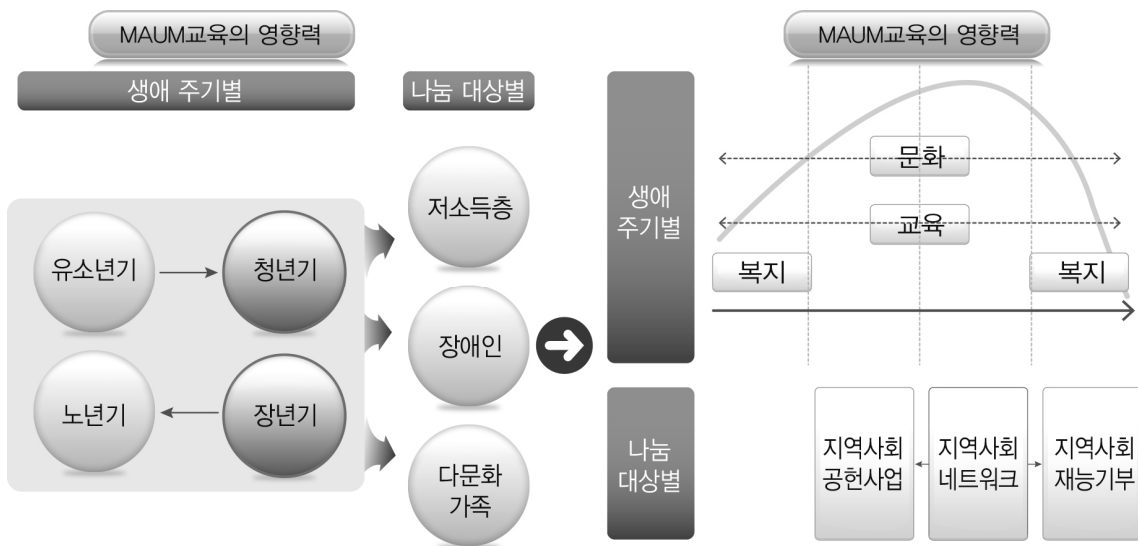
MAUM교육의 영향력

생애 주기별

나눔 대상별

유소년기

청년기

노년기

장년기

저소득층

장애인

다문화 가족

MAUM교육의 영향력

생애 주기별

문화

교육

복지

복지

나눔 대상별

지역사회 공헌사업

지역사회 네트워크

지역사회 재능기부